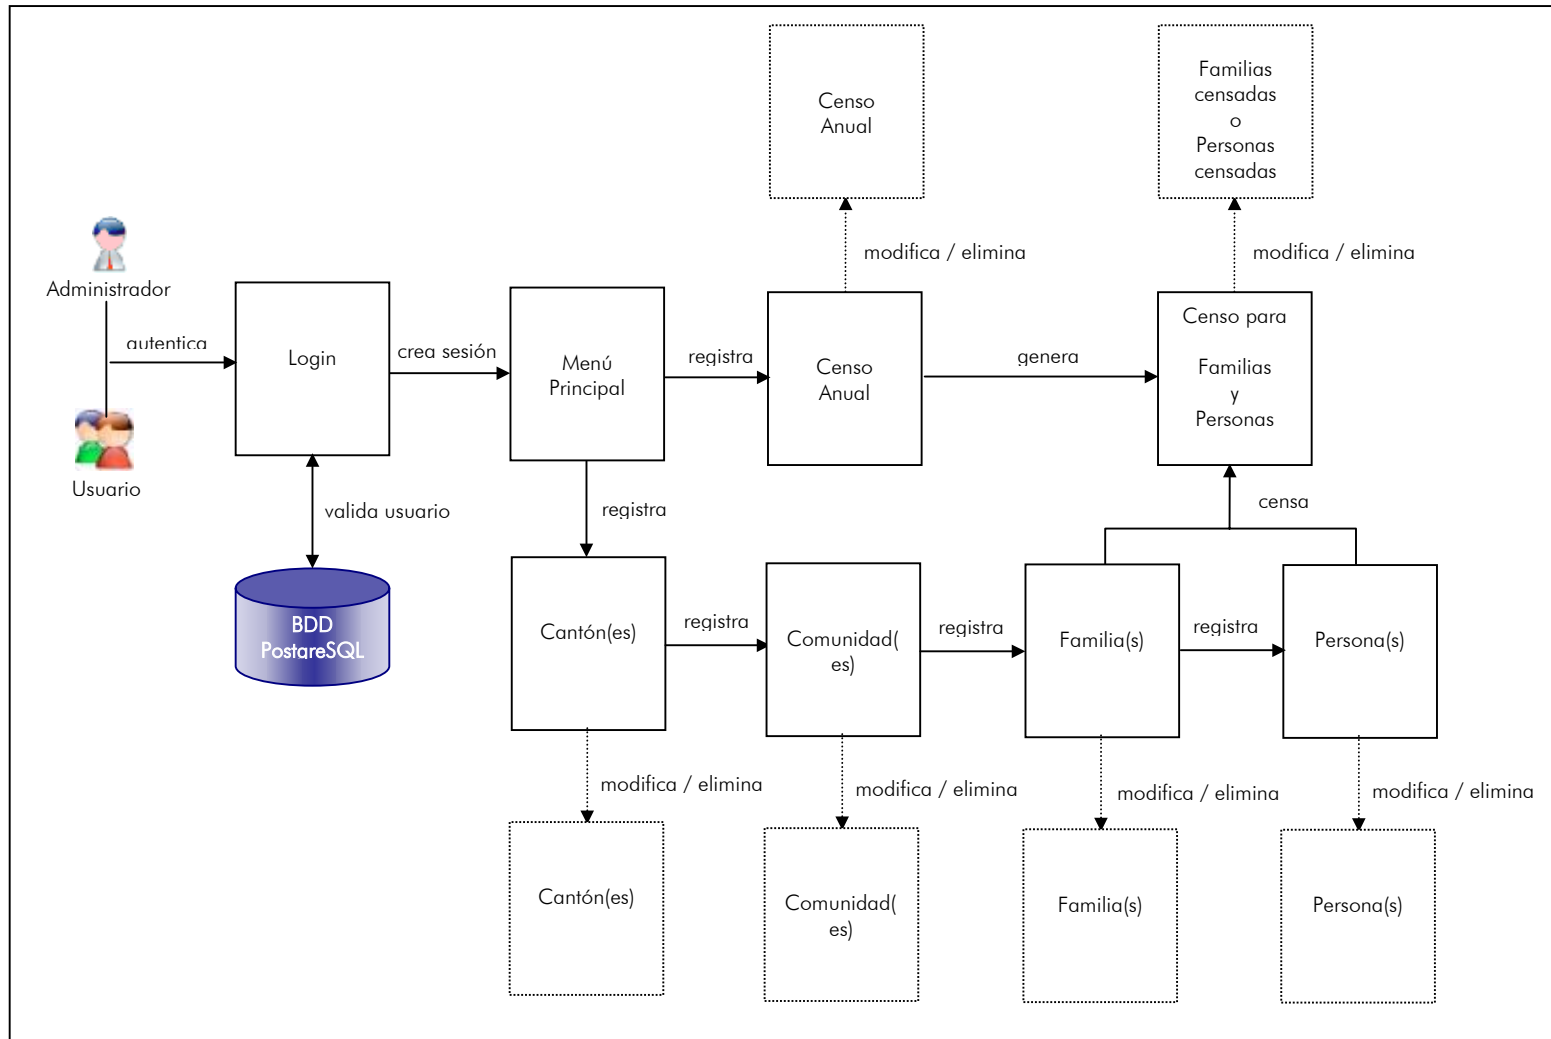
Censo Anual

Familias censadas o Personas censadas

modifica / elimina

modifica / elimina

Administrador

autentica

Usuario

Login

crea sesión

Menú Principal

registra

Censo Anual

genera

Censo para Familias y Personas

valida usuario

BDD PostgreSQL

registra

censa

Cantón(es)

registra

Comunidad(es)

registra

Familia(s)

registra

Persona(s)

modifica / elimina

modifica / elimina

modifica / elimina

modifica / elimina

Cantón(es)

Comunidad(es)

Familia(s)

Persona(s)